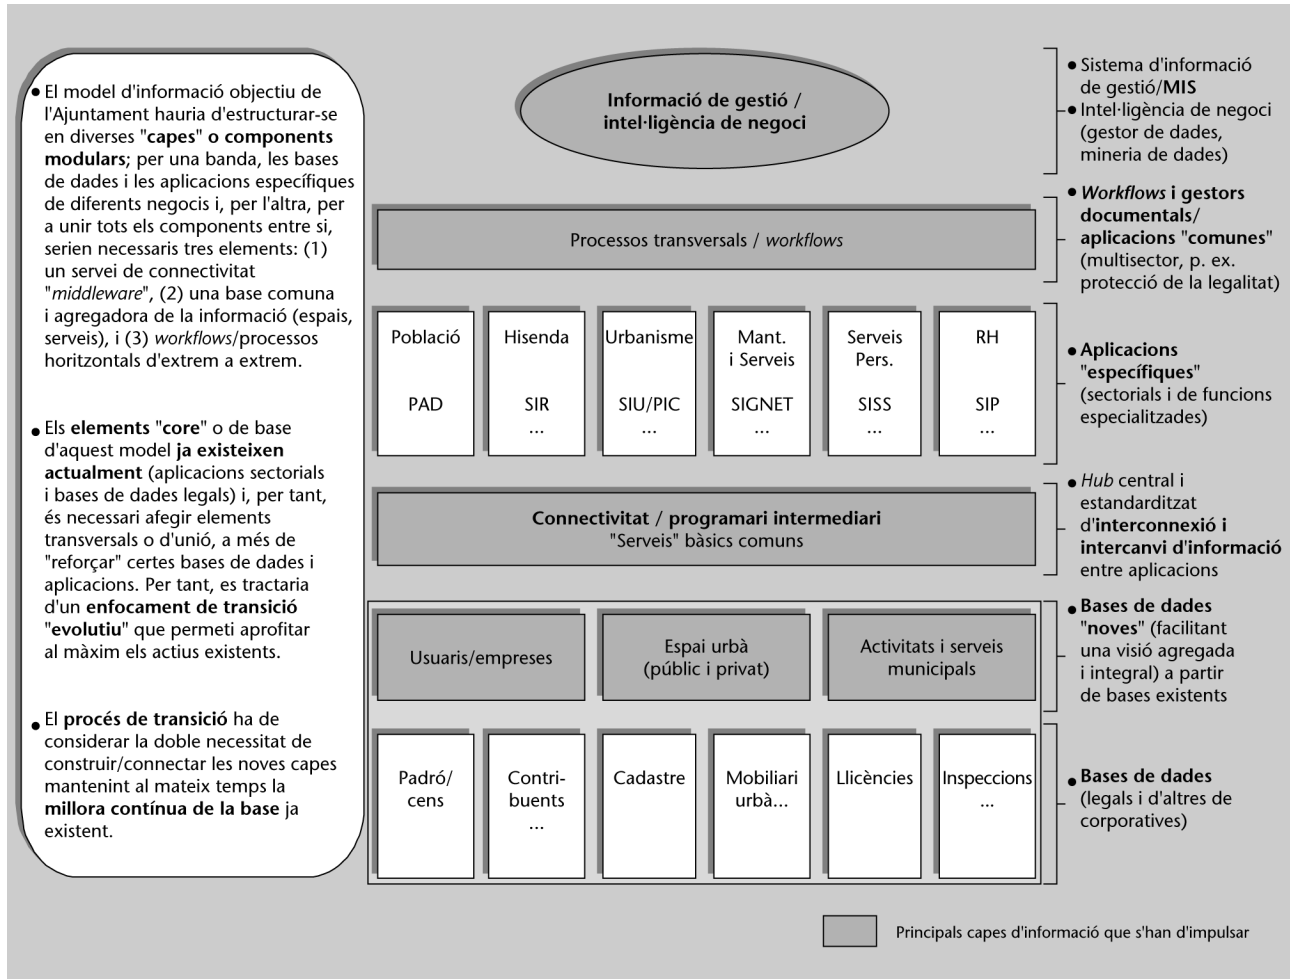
• El model d'informació objectiu de l'Ajuntament hauria d'estructurar-se en diverses "capes" o components modulars; per una banda, les bases de dades i les aplicacions específiques de diferents negocis i, per l'altra, per a unir tots els components entre si, serien necessaris tres elements: (1) un servei de connectivitat "middleware", (2) una base comuna i agregadora de la informació (espais, serveis), i (3) workflows/processos horitzontals d'extrem a extrem.

• Els elements "core" o de base d'aquest model ja existeixen actualment (aplicacions sectorials i bases de dades legals) i, per tant, és necessari afegir elements transversals o d'unió, a més de "reforçar" certes bases de dades i aplicacions. Per tant, es tractaria d'un enfocament de transició "evolutiu" que permeti aprofitar al màxim els actius existents.

• El procés de transició ha de considerar la doble necessitat de construir/connectar les noves capes mantenint al mateix temps la millora contínua de la base ja existent.

Informació de gestió / intel·ligència de negoci

• Sistema d'informació de gestió/MIS
• Intel·ligència de negoci (gestor de dades, mineria de dades)

Processos transversals / workflows

• Workflows i gestors documentals/ aplicacions "comunes" (multisector, p. ex. protecció de la legalitat)

Població PAD
Hisenda SIR ...
Urbanisme SIU/PIC ...
Mant. i Serveis SIGNET ...
Serveis Pers. SISS ...
RH SIP ...

• Aplicacions "específiques" (sectorials i de funcions especialitzades)

Connectivitat / programari intermediari
"Serveis" bàsics comuns

• Hub central i estandarditzat d'interconnexió i intercanvi d'informació entre aplicacions

Usuaris/empreses
Espai urbà (públic i privat)
Activitats i serveis municipals

• Bases de dades "noves" (facilitant una visió agregada i integral) a partir de bases existents

Padró/ cens
Contribuents ...
Cadastre
Mobiliari urbà...
Llicències
Inspeccions ...

• Bases de dades (legals i d'altres de corporatives)

Principals capes d'informació que s'han d'impulsar